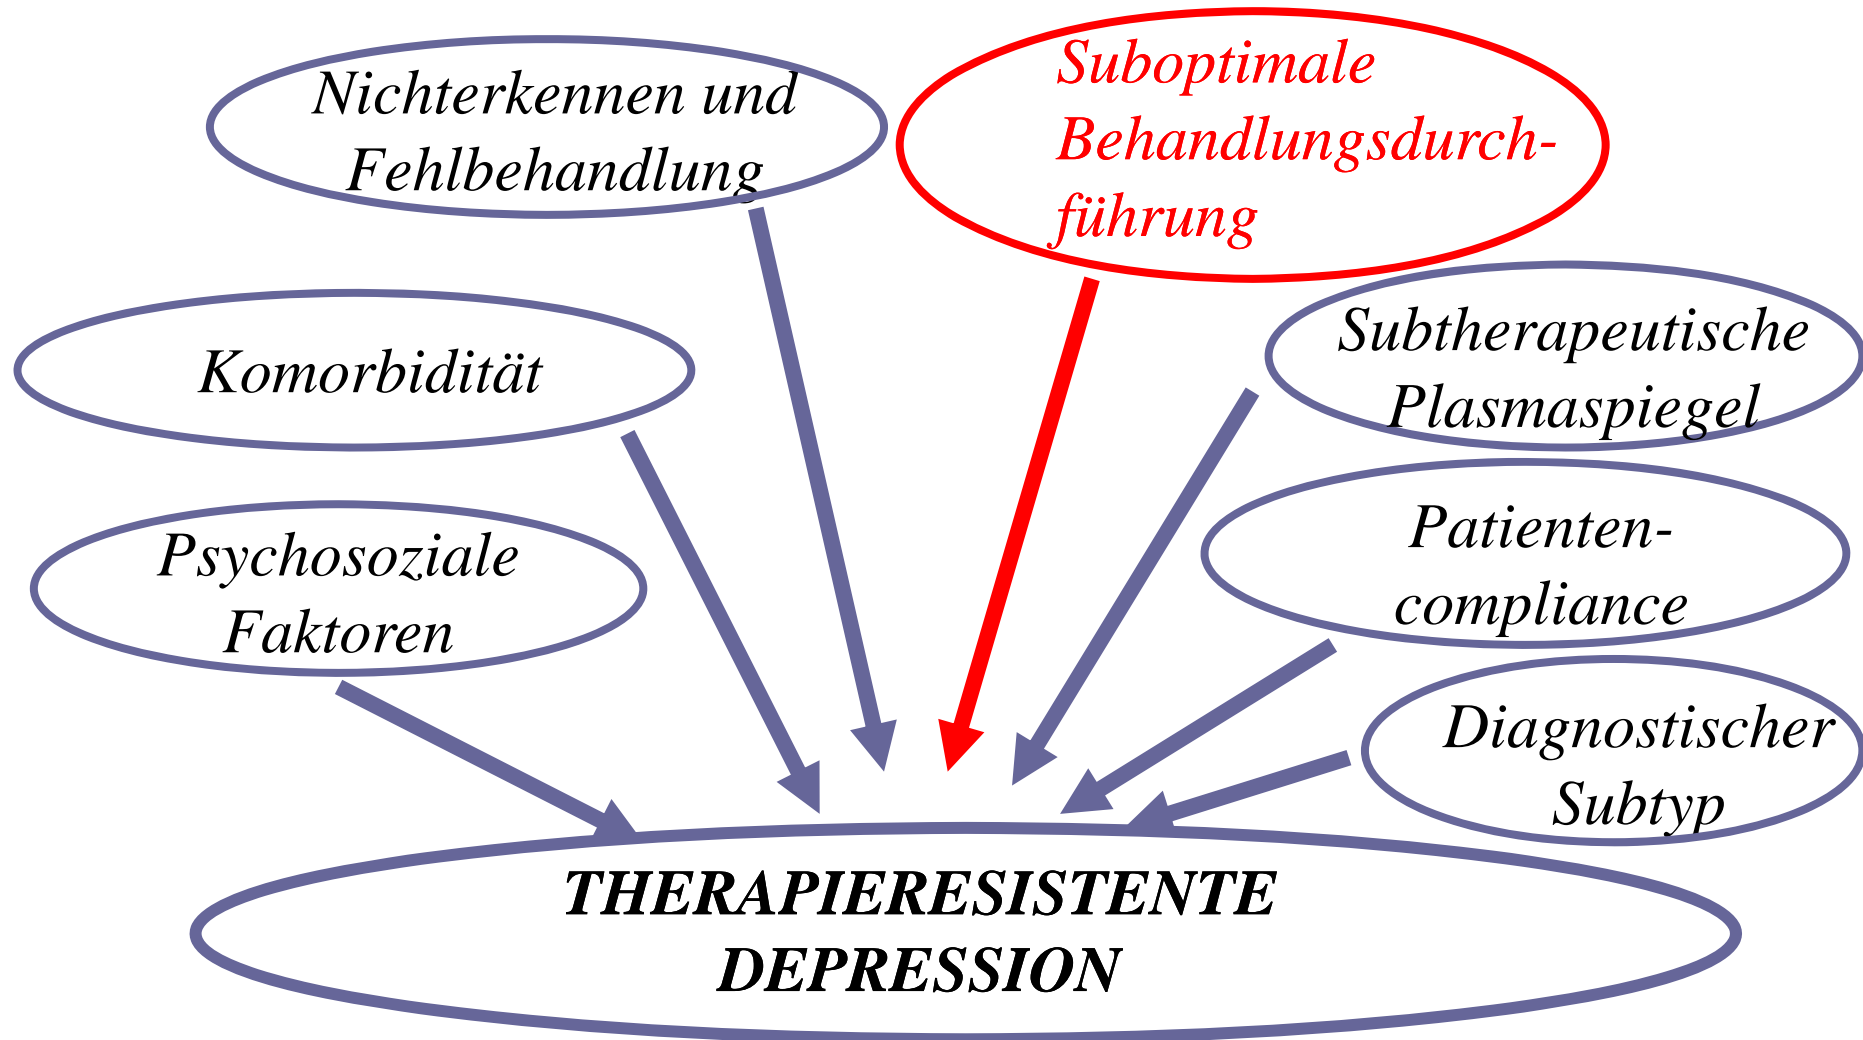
Nichterkennen und Fehlbehandlung

Suboptimale Behandlungsdurchführung

Komorbidität

Subtherapeutische Plasmaspiegel

Psychosoziale Faktoren

Patientencompliance

Diagnostischer Subtyp

THERAPIERESISTENTE DEPRESSION